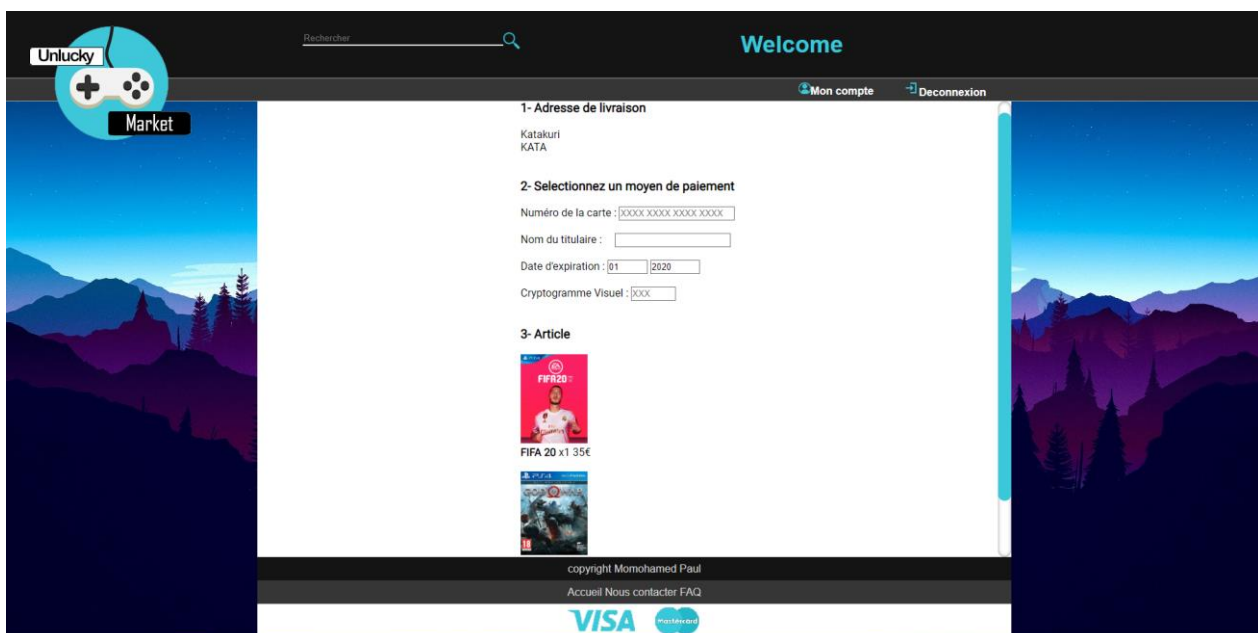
Unlucky

Market

Rechercher

Welcome

Mon compte

Deconnexion

1- Adresse de livraison

Katakuri
KATA

2- Selectionnez un moyen de paiement

Numéro de la carte : XXXX XXXX XXXX XXXX

Nom du titulaire :

Date d'expiration : 01 2020

Cryptogramme Visuel : XXX

3- Article

FIFA 20

FIFA 20 x1 35€

copyright Momohamed Paul

Accueil Nous contacter FAQ

VISA mastercard